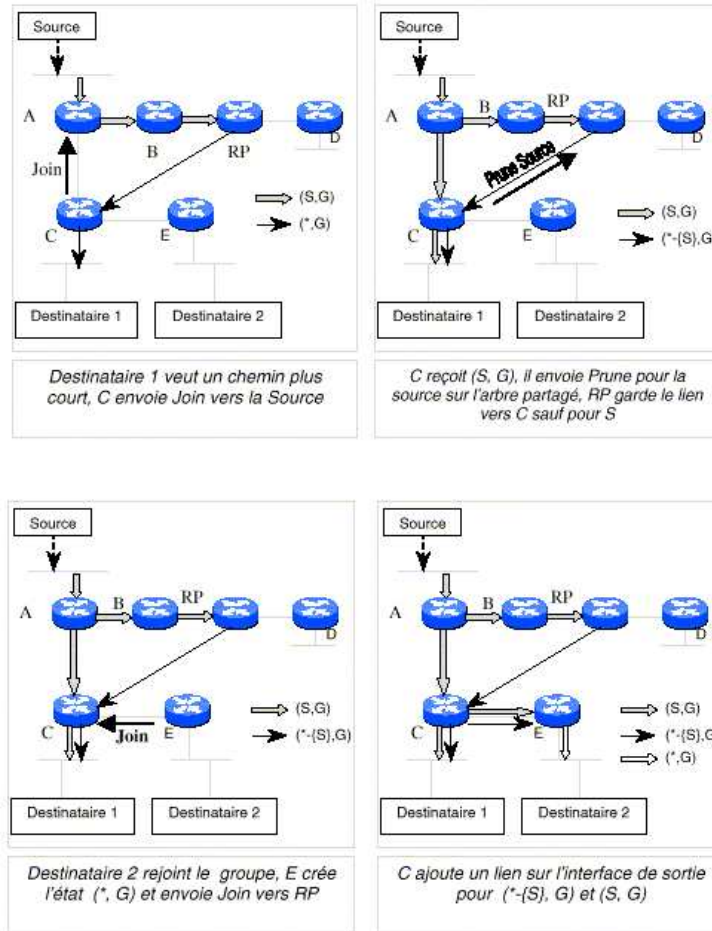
Source

A

B

RP

D

Join

C

E

(S,G)

(*,G)

Destinataire 1

Destinataire 2

Destinataire 1 veut un chemin plus court, C envoie Join vers la Source

Source

A

B

RP

D

Prune Source

C

E

(S,G)

(*-{S},G

Destinataire 1

Destinataire 2

C reçoit (S, G), il envoie Prune pour la source sur l'arbre partagé, RP garde le lien vers C sauf pour S

Source

A

B

RP

D

C

Join

E

(S,G)

(*-{S},G)

Destinataire 1

Destinataire 2

Destinataire 2 rejoint le groupe, E crée l'état (*, G) et envoie Join vers RP

Source

A

B

RP

D

C

E

(S,G)

(*-{S},G

(*,G)

Destinataire 1

Destinataire 2

C ajoute un lien sur l'interface de sortie pour (*-{S}, G) et (S, G)